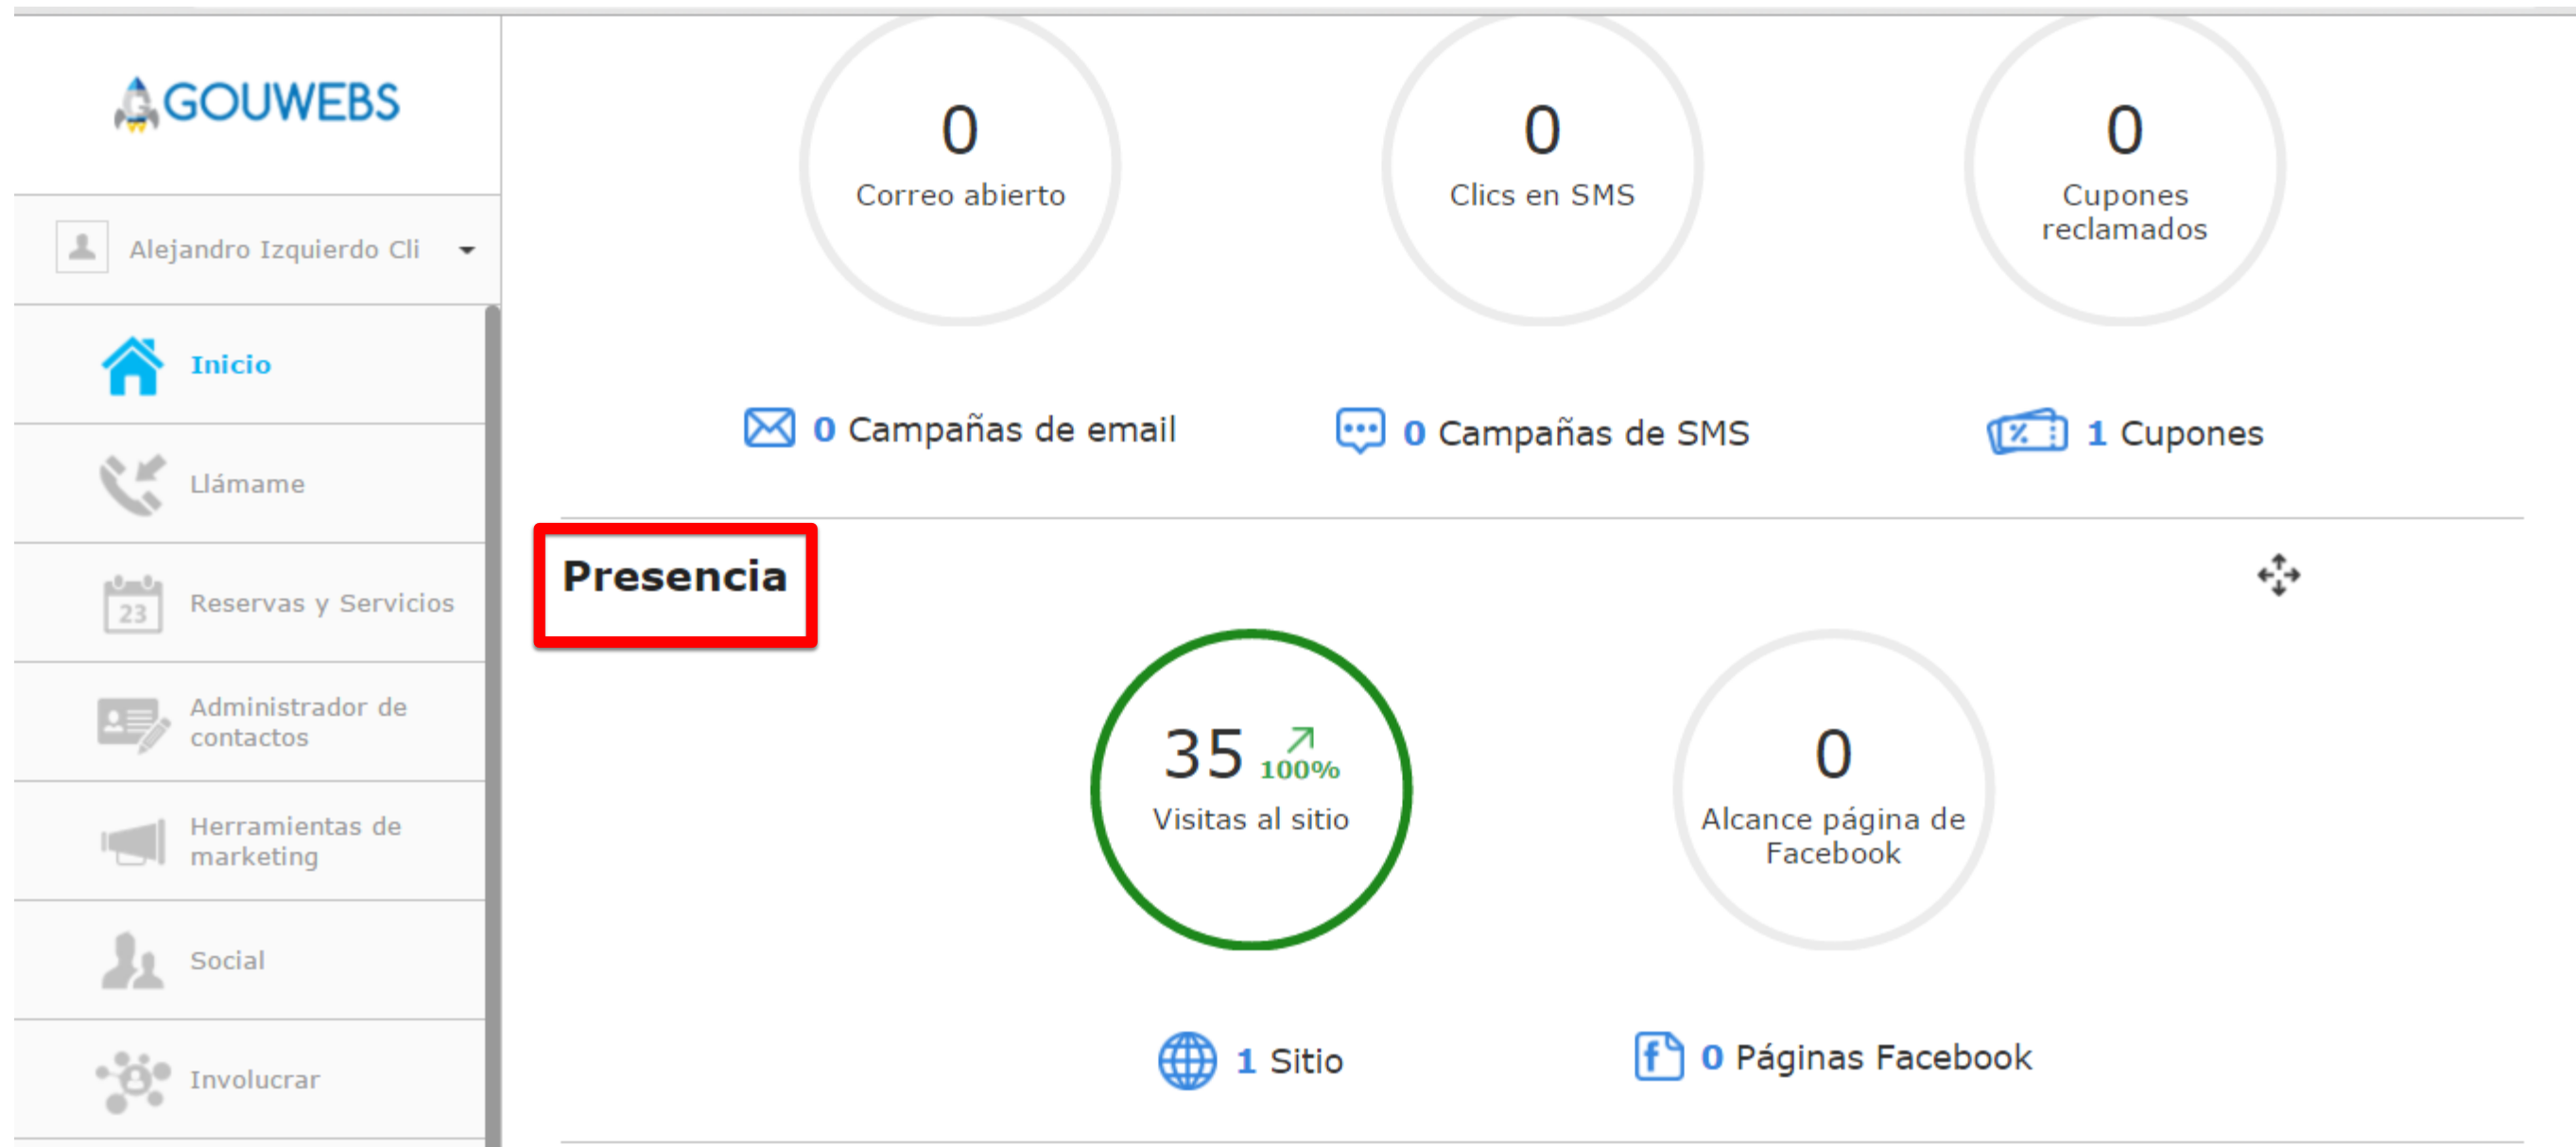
GOUWEBS

Alejandro Izquierdo Cli

Inicio

Llámame

23 Reservas y Servicios

Administrador de contactos

Herramientas de marketing

Social

Involucrar

0
Correo abierto

0
Clics en SMS

0
Cupones reclamados

0 Campañas de email

0 Campañas de SMS

1 Cupones

Presencia

35 100%
Visitas al sitio

0
Alcance página de Facebook

1 Sitio

0 Páginas Facebook